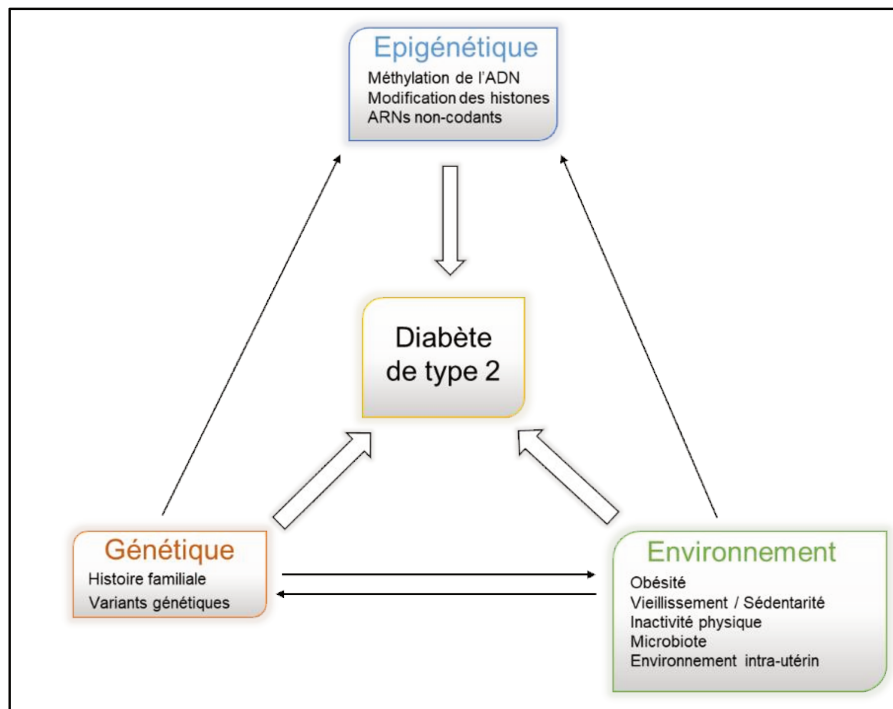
Epigénétique
Méthylation de l'ADN
Modification des histones
ARNs non-codants

Diabète de type 2

Génétique
Histoire familiale
Variants génétiques

Environnement
Obésité
Vieillissement / Sédentarité
Inactivité physique
Microbiote
Environnement intra-utérin